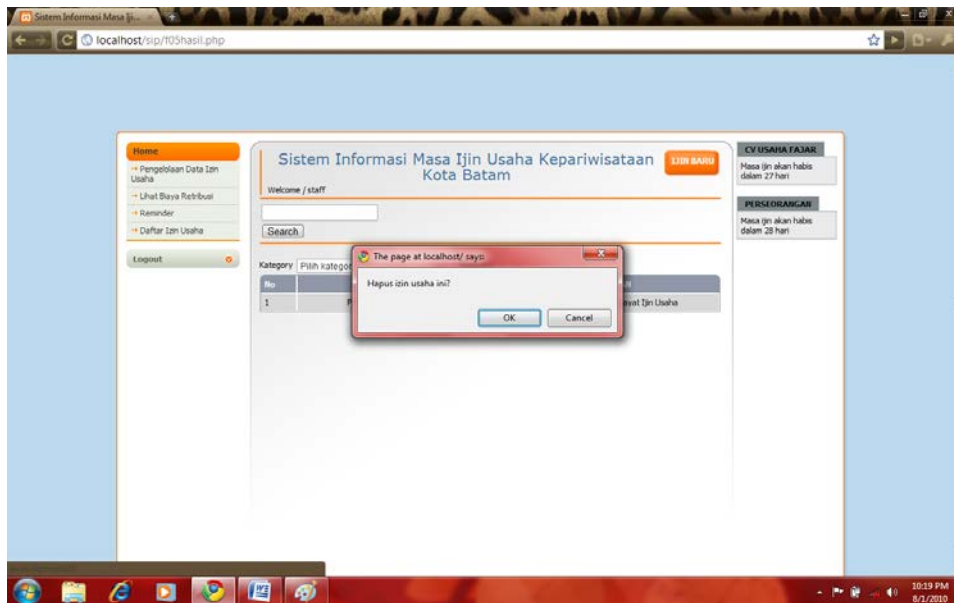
Sistem Informasi Masa Iji...

localhost/sip/f05hasil.php

Home
Pengelolaan Data Izin Usaha
Lihat Biaya Retribusi
Reminder
Daftar Izin Usaha

Logout

Sistem Informasi Masa Ijin Usaha Kepariwisataan Kota Batam

IJIN BARU

Welcome / staff

Search

Kategory Pilih kategor

| No | | |
|---|---|---|
| 1 | F | ayat Ijin Usaha |

The page at localhost/ says:

Hapus izin usaha ini?

OK Cancel

CV USAHA FAJAR
Masa ijin akan habis dalam 27 hari

PERSEORANGAN
Masa ijin akan habis dalam 28 hari

10:19 PM
8/1/2010